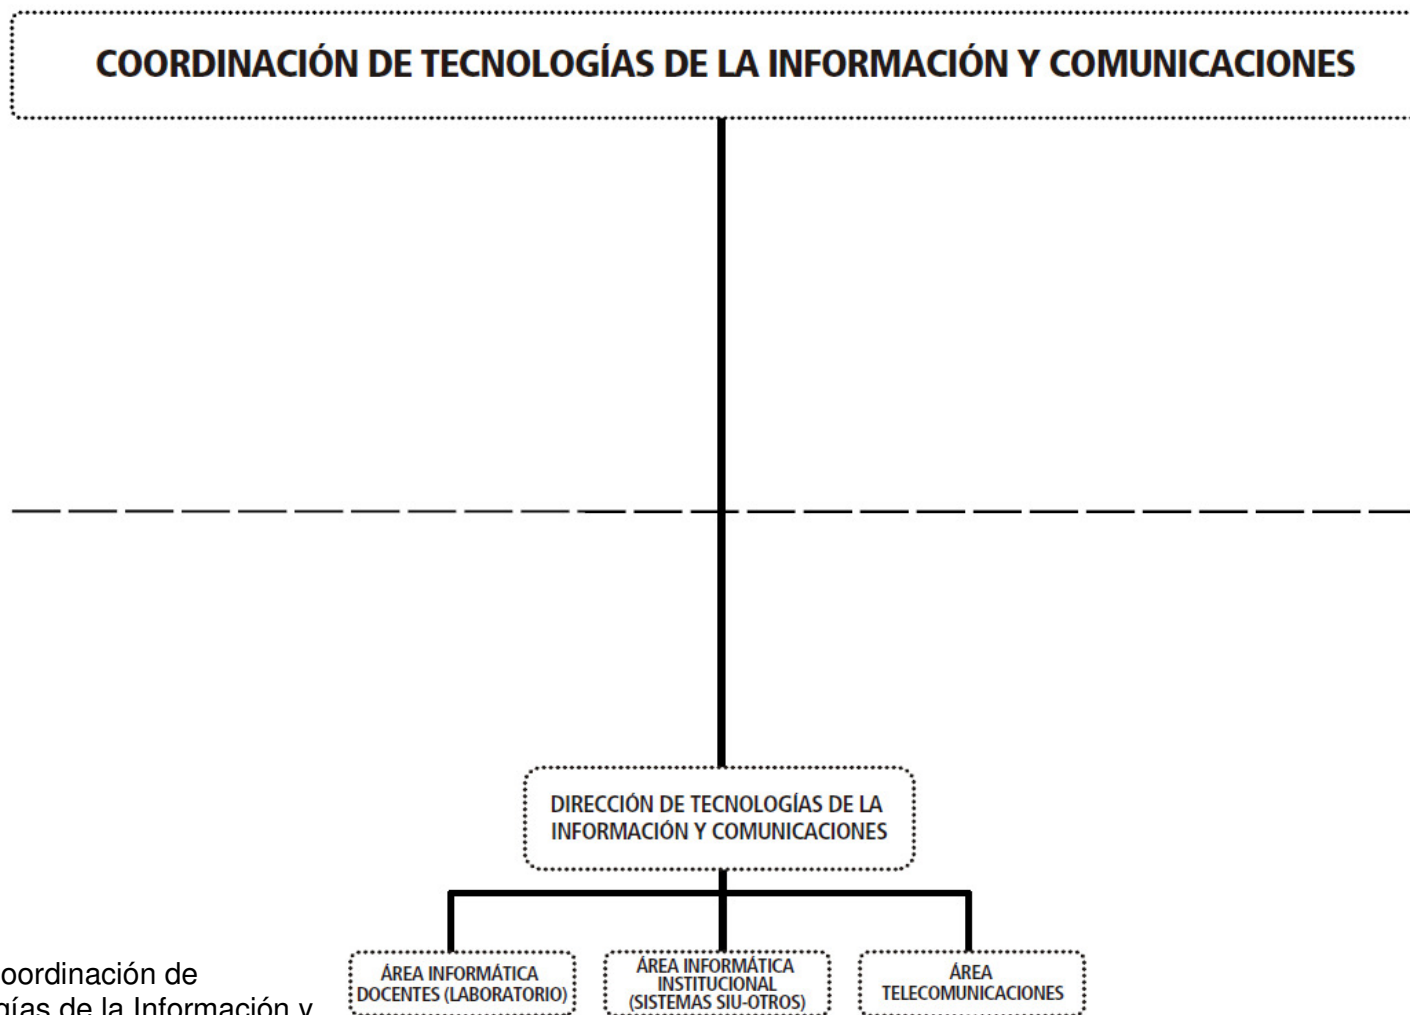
COORDINACIÓN DE TECNOLOGÍAS DE LA INFORMACIÓN Y COMUNICACIONES

DIRECCIÓN DE TECNOLOGÍAS DE LA INFORMACIÓN Y COMUNICACIONES

ÁREA INFORMÁTICA DOCENTES (LABORATORIO)

ÁREA INFORMÁTICA INSTITUCIONAL (SISTEMAS SIU-OTROS)

ÁREA TELECOMUNICACIONES

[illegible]oordinación de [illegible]gías de la Información y